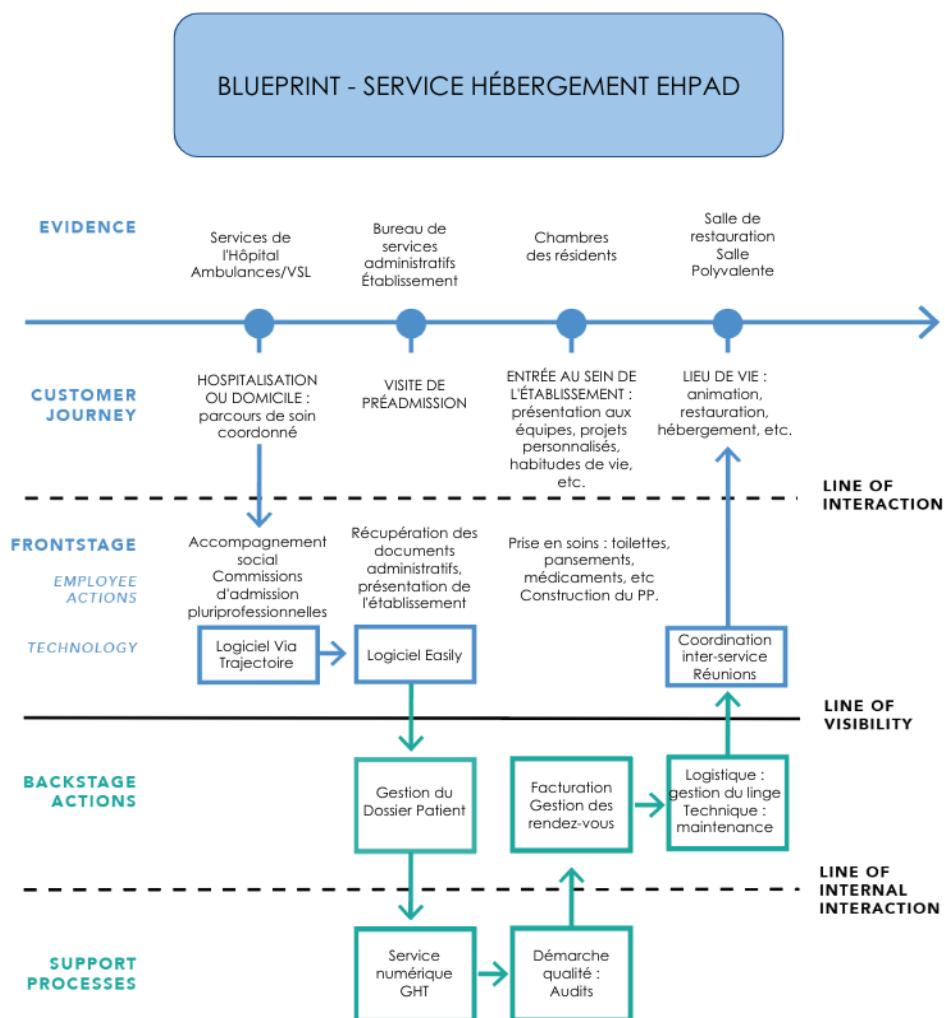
BLUEPRINT - SERVICE HÉBERGEMENT EHPAD

EVIDENCE

Services de l'Hôpital Ambulances/VSL

Bureau de services administratifs Établissement

Chambres des résidents

Salle de restauration Salle Polyvalente

CUSTOMER JOURNEY

HOSPITALISATION OU DOMICILE : parcours de soin coordonné

VISITE DE PRÉADMISSION

ENTRÉE AU SEIN DE L'ÉTABLISSEMENT : présentation aux équipes, projets personnalisés, habitudes de vie, etc.

LIEU DE VIE : animation, restauration, hébergement, etc.

LINE OF INTERACTION

FRONTSTAGE

EMPLOYEE ACTIONS

Accompagnement social Commissions d'admission pluriprofessionnelles

Récupération des documents administratifs, présentation de l'établissement

Prise en soins : toilettes, pansements, médicaments, etc Construction du PP.

TECHNOLOGY

Logiciel Via Trajectoire

Logiciel Easily

Coordination inter-service Réunions

LINE OF VISIBILITY

BACKSTAGE ACTIONS

Gestion du Dossier Patient

Facturation Gestion des rendez-vous

Logistique : gestion du linge Technique : maintenance

LINE OF INTERNAL INTERACTION

SUPPORT PROCESSES

Service numérique GHT

Démarche qualité : Audits